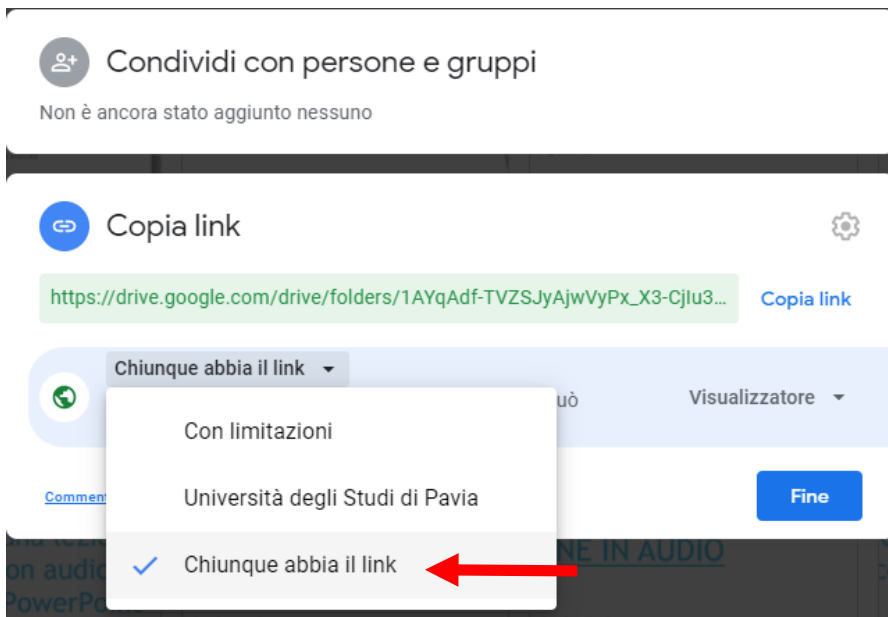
Condividi con persone e gruppi

Non è ancora stato aggiunto nessuno

Copia link

https://drive.google.com/drive/folders/1AYqAdf-TVZSJyAjwVyPx_X3-CjIu3...

Copia link

Chiunque abbia il link

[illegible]uò

Visualizzatore

Con limitazioni

Università degli Studi di Pavia

Chiunque abbia il link

Comment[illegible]

Fine

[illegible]NE IN AUDIO

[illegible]